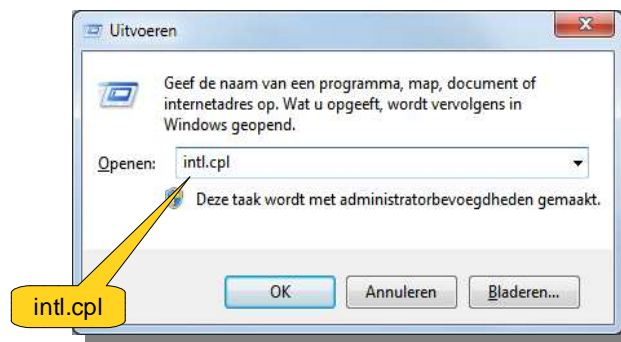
Uitvoeren

x

Geef de naam van een programma, map, document of internetadres op. Wat u opgeeft, wordt vervolgens in Windows geopend.

Openen: intl.cpl

Deze taak wordt met administratorbevoegdheden gemaakt.

intl.cpl

OK

Annuleren

Bladeren...